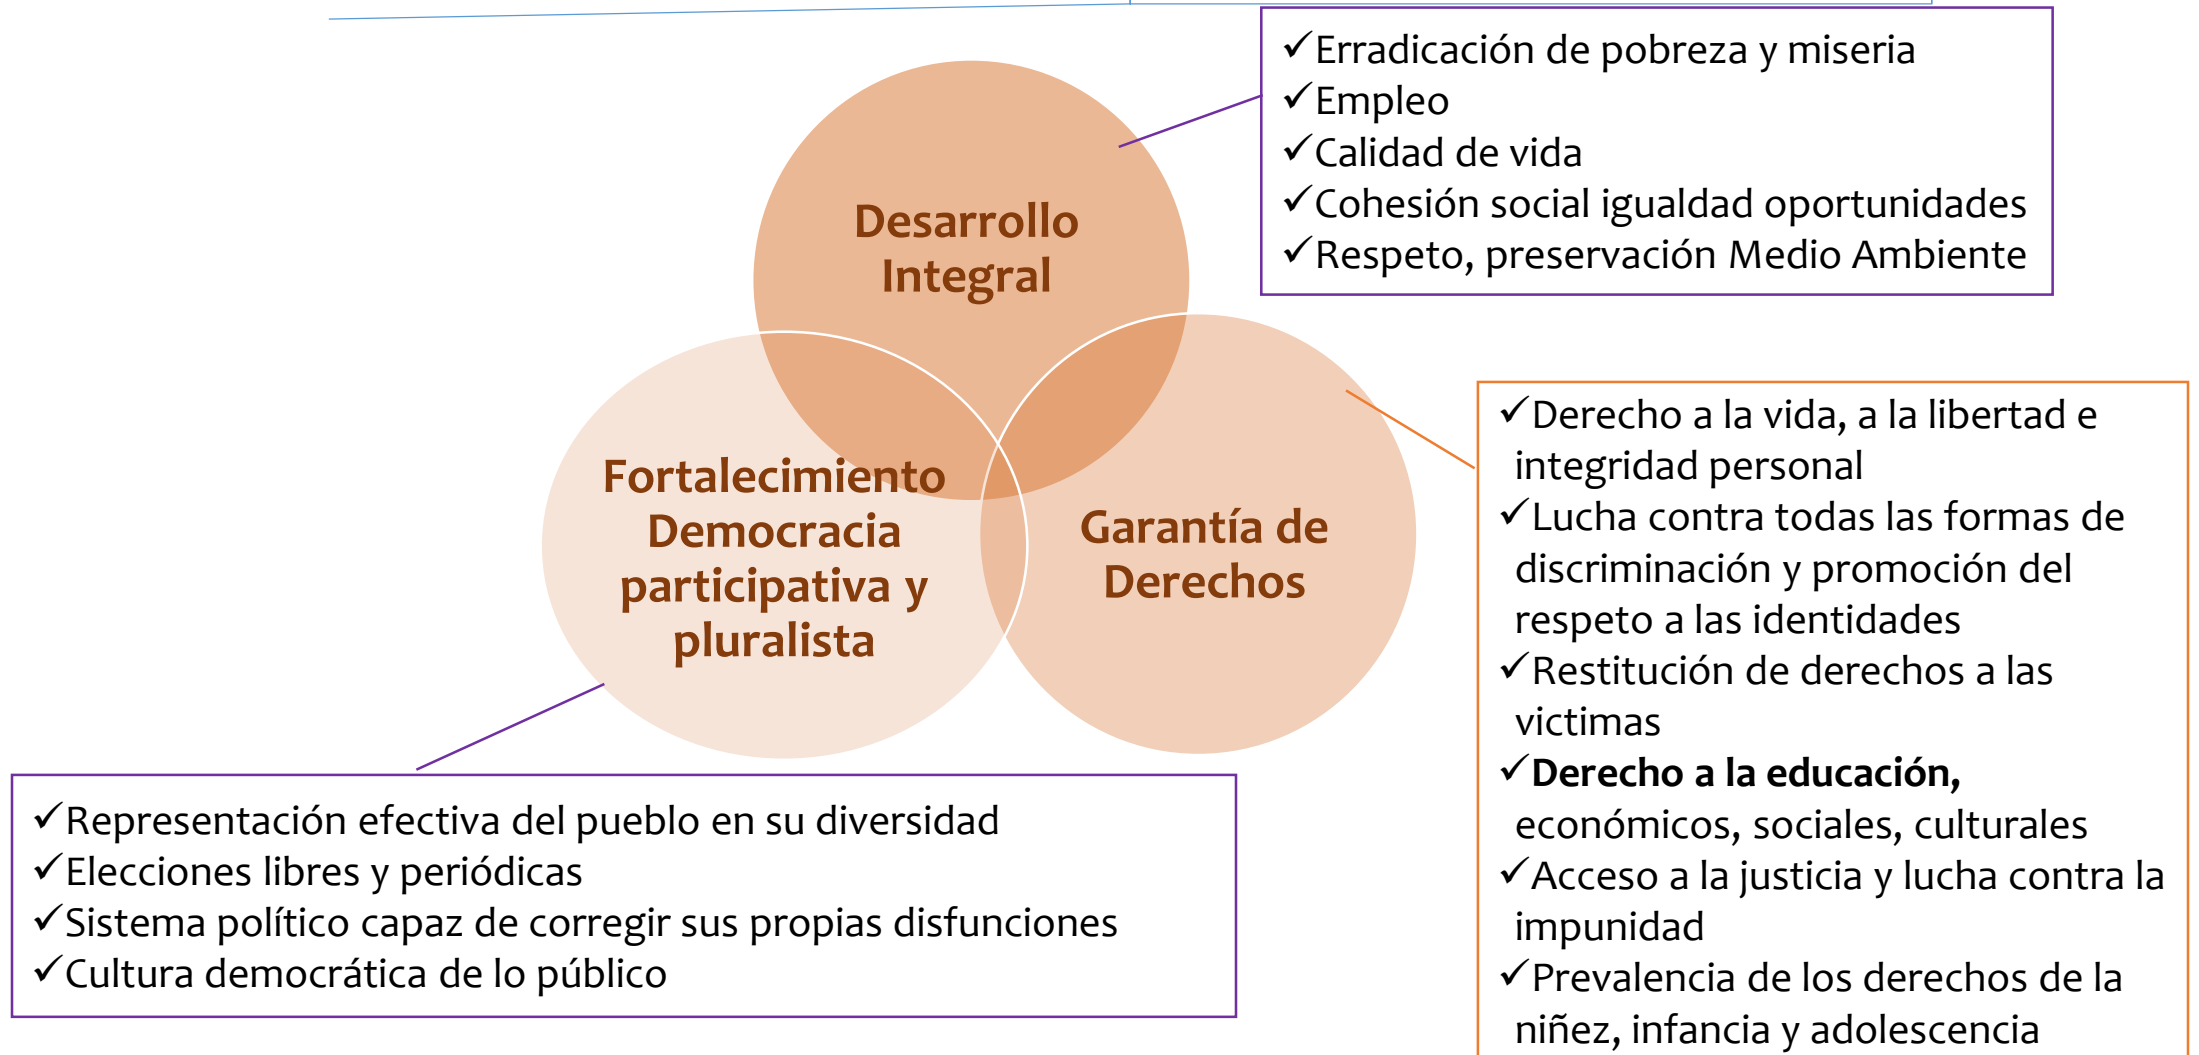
✓Erradicación de pobreza y miseria
✓Empleo
✓Calidad de vida
✓Cohesión social igualdad oportunidades
✓Respeto, preservación Medio Ambiente

Desarrollo Integral

Fortalecimiento Democracia participativa y pluralista

Garantía de Derechos

✓Derecho a la vida, a la libertad e integridad personal
✓Lucha contra todas las formas de discriminación y promoción del respeto a las identidades
✓Restitución de derechos a las victimas
✓**Derecho a la educación,** económicos, sociales, culturales
✓Acceso a la justicia y lucha contra la impunidad
✓Prevalencia de los derechos de la niñez, infancia y adolescencia

✓Representación efectiva del pueblo en su diversidad
✓Elecciones libres y periódicas
✓Sistema político capaz de corregir sus propias disfunciones
✓Cultura democrática de lo público